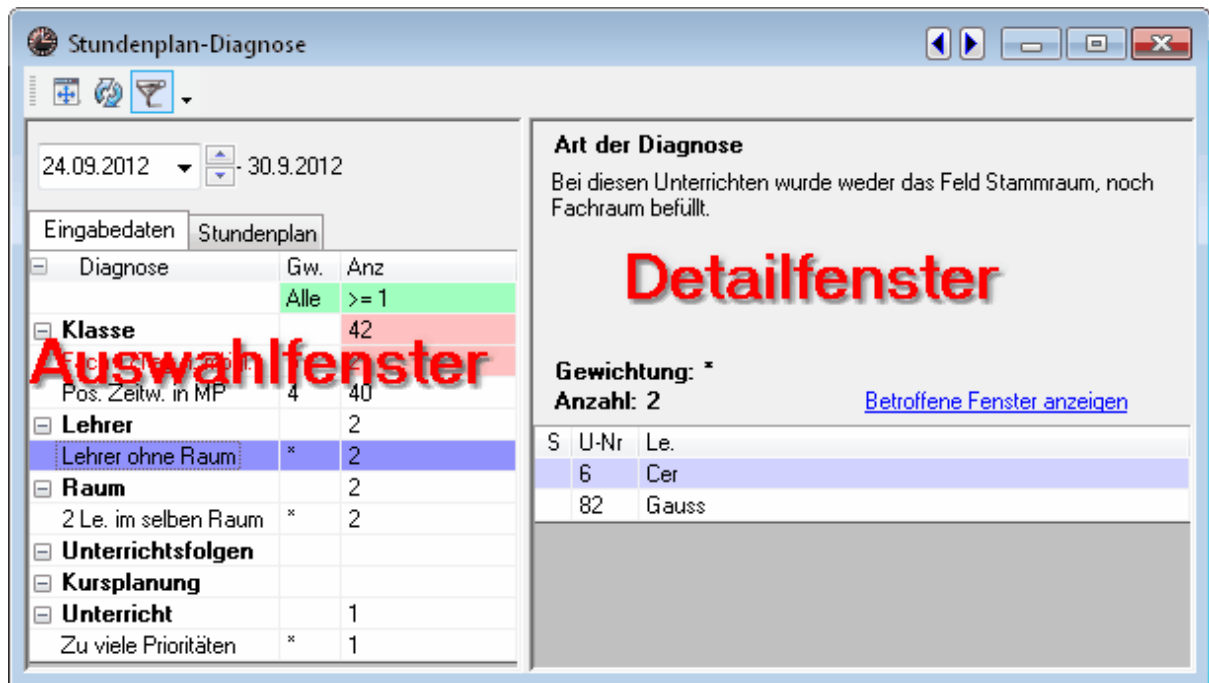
Stundenplan-Diagnose

24.09.2012 - 30.9.2012

Eingabedaten | Stundenplan

| Diagnose | Gw. | Anz |
|---|---|---|
| | Alle | >= 1 |
| Klasse | | 42 |
| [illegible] | | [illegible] |
| Pos. Zeitw. in MP | 4 | 40 |
| Lehrer | | 2 |
| Lehrer ohne Raum | * | 2 |
| Raum | | 2 |
| 2 Le. im selben Raum | * | 2 |
| Unterrichtsfolgen | | |
| Kursplanung | | |
| Unterricht | | 1 |
| Zu viele Prioritäten | * | 1 |

Auswahlfenster

Art der Diagnose

Bei diesen Unterrichten wurde weder das Feld Stammraum, noch Fachraum befüllt.

Detailfenster

Gewichtung: *
Anzahl: 2

Betroffene Fenster anzeigen

| S | U-Nr | Le. |
|---|---|---|
| | 6 | Cer |
| | 82 | Gauss |